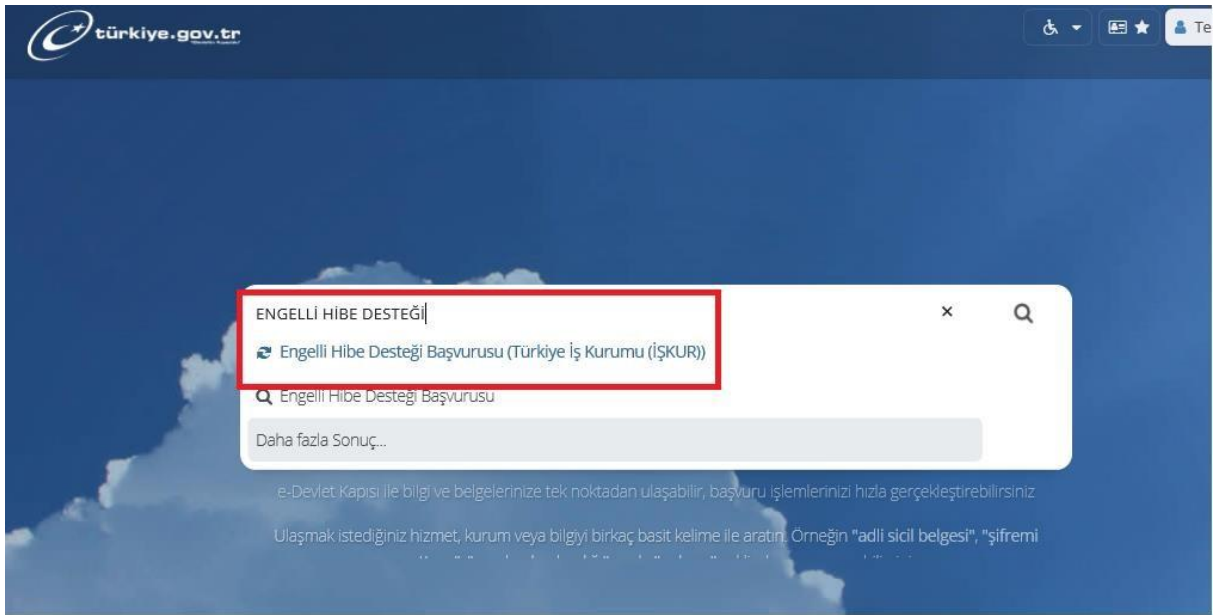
türkiye.gov.tr

Te

ENGELLİ HİBE DESTEĞİ

×

Engelli Hibe Desteği Başvurusu (Türkiye İş Kurumu (İŞKUR))

Engelli Hibe Desteği Başvurusu

Daha fazla Sonuç...

e-Devlet Kapısı ile bilgi ve belgelerinize tek noktadan ulaşabilir, başvuru işlemlerinizi hızla gerçekleştirebilirsiniz

Ulaşmak istediğiniz hizmet, kurum veya bilgiyi birkaç basit kelime ile aratın. Örneğin "adli sicil belgesi", "şifremi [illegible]